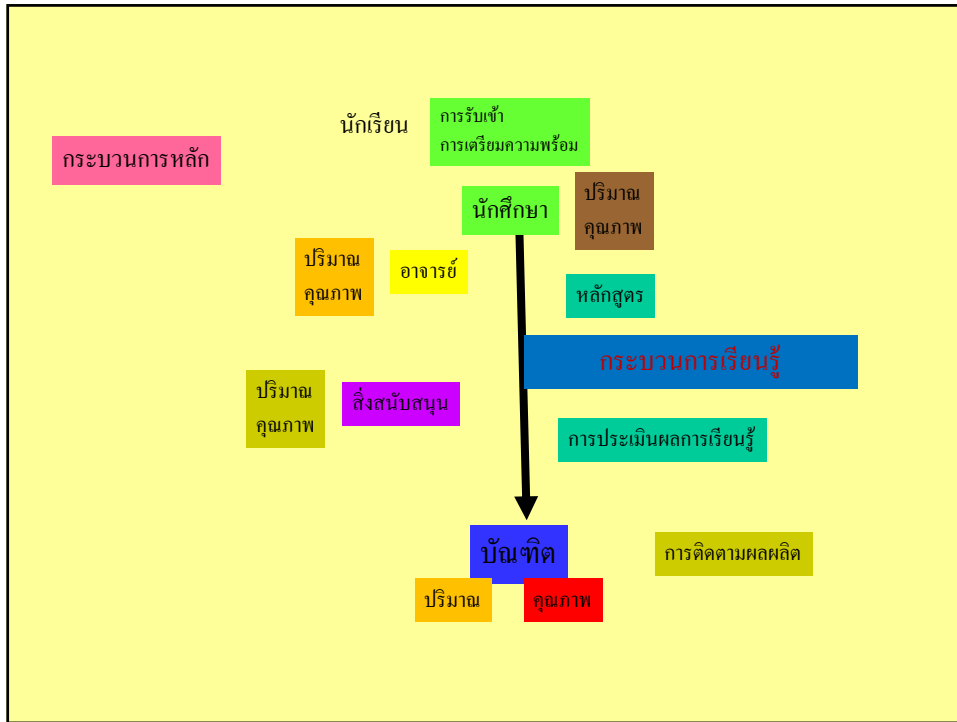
กระบวนการหลัก

นักเรียน

การรับเข้า
การเตรียมความพร้อม

นักศึกษา

ปริมาณ
คุณภาพ

ปริมาณ
คุณภาพ

อาจารย์

หลักสูตร

กระบวนการเรียนรู้

ปริมาณ
คุณภาพ

สิ่งสนับสนุน

การประเมินผลการเรียนรู้

บัณฑิต

การติดตามผลผลิต

ปริมาณ

คุณภาพ